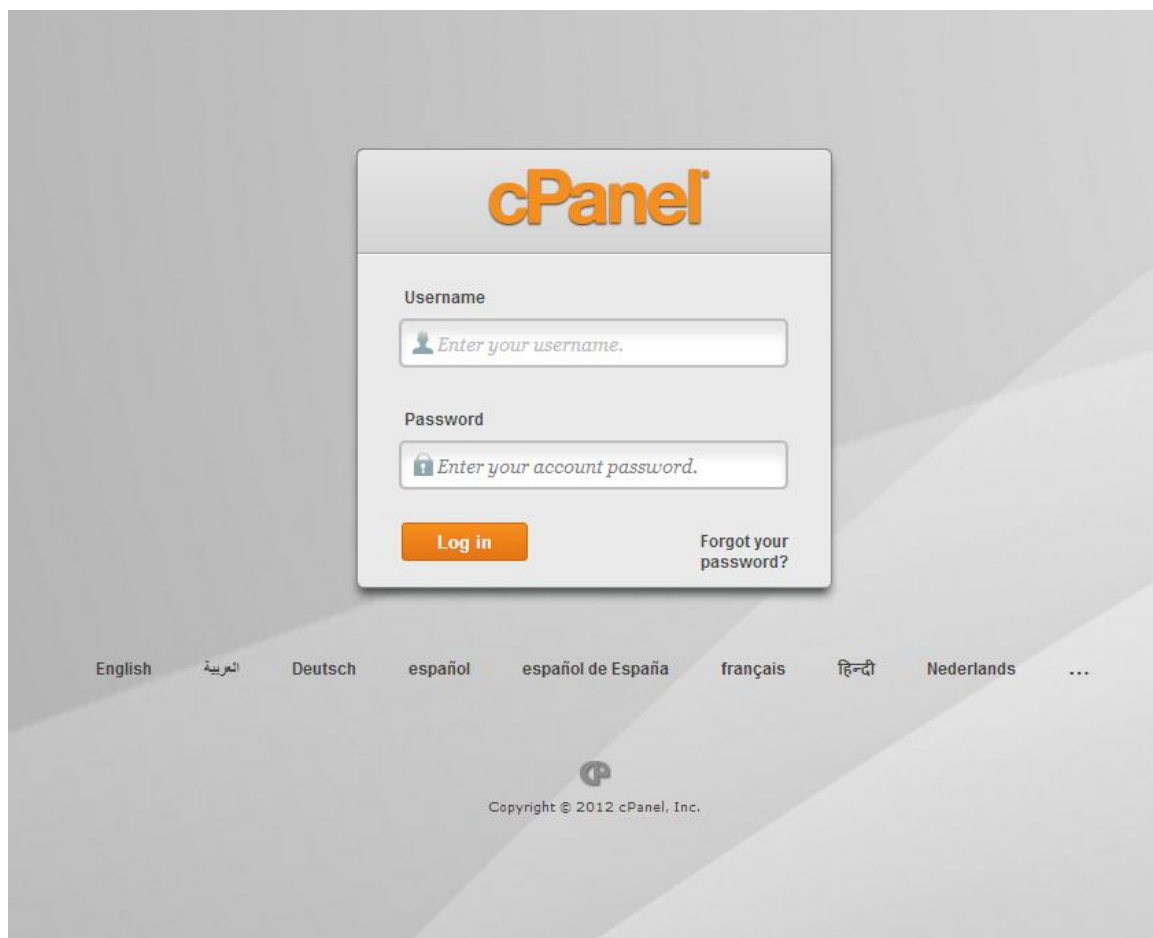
cPanel®

Username

Enter your username.

Password

Enter your account password.

Log in

Forgot your password?

English العربية Deutsch español español de España français हिन्दी Nederlands ...

Copyright © 2012 cPanel, Inc.